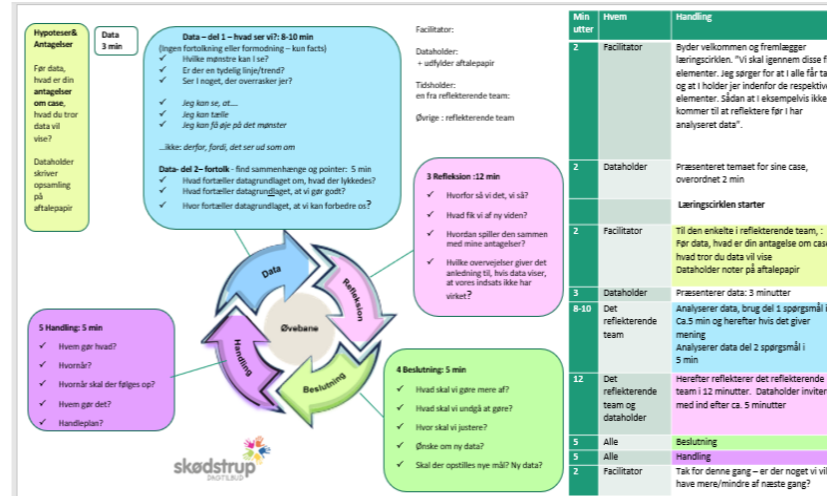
Hypoteser& Antagelser

Før data, hvad er din antagelser om case, hvad du tror data vil vise?

Dataholder skriver opsamling på aftalepapir

Data 3 min

Data – del 1 – hvad ser vi?: 8-10 min
(Ingen fortolkning eller formodning – kun facts)
✓ Hvilke mønstre kan I se?
✓ Er der en tydelig linje/trend?
✓ Ser I noget, der overrasker jer?

✓ Jeg kan se, at....
✓ Jeg kan tælle
✓ Jeg kan få øje på det mønster

...ikke: derfor, fordi, det ser ud som om

Data- del 2– fortolk - find sammenhænge og pointer: 5 min
✓ Hvad fortæller datagrundlaget om, hvad der lykkedes?
✓ Hvad fortæller datagrundlaget, at vi gør godt?
✓ Hvor fortæller datagrundlaget, at vi kan forbedre os?

Facilitator:

Dataholder:
+ udfylder aftalepapir

Tidsholder:
en fra reflekterende team:

Øvrige : reflekterende team

3 Refleksion :12 min
✓ Hvorfor så vi det, vi så?
✓ Hvad fik vi af ny viden?
✓ Hvordan spiller den sammen med mine antagelser?
✓ Hvilke overvejelser giver det anledning til, hvis data viser, at vores indsats ikke har virket?

Data
Refleksion
Øvebane
Handling
Beslutning

5 Handling: 5 min
✓ Hvem gør hvad?
✓ Hvornår?
✓ Hvornår skal der følges op?
✓ Hvem gør det?
✓ Handleplan?

4 Beslutning: 5 min
✓ Hvad skal vi gøre mere af?
✓ Hvad skal vi undgå at gøre?
✓ Hvor skal vi justere?
✓ Ønske om ny data?
✓ Skal der opstilles nye mål? Ny data?

skødstrup SKOLE

| Min utter | Hvem | Handling |
|---|---|---|
| 2 | Facilitator | Byder velkommen og fremlægger læringscirklen. "Vi skal igennem disse f elementer. Jeg sørger for at I alle får ta og at I holder jer indenfor de respektiv elementer. Sådan at I eksempelvis ikke kommer til at reflektere før I har analyseret data". |
| 2 | Dataholder | Præsenteret temaet for sine case, overordnet 2 min |
| | | Læringscirklen starter |
| 2 | Facilitator | Til den enkelte i reflekterende team, : Før data, hvad er din antagelse om case hvad tror du data vil vise Dataholder noter på aftalepapir |
| 3 | Dataholder | Præsenterer data: 3 minutter |
| 8-10 | Det reflekterende team | Analyserer data, brug del 1 spørgsmål i Ca.5 min og herefter hvis det giver mening Analyserer data del 2 spørgsmål i 5 min |
| 12 | Det reflekterende team og dataholder | Herefter reflekterer det reflekterende team i 12 minutter. Dataholder inviter med ind efter ca. 5 minutter |
| 5 | Alle | Beslutning |
| 5 | Alle | Handling |
| 2 | Facilitator | Tak for denne gang – er der noget vi vil have mere/mindre af næste gang? |